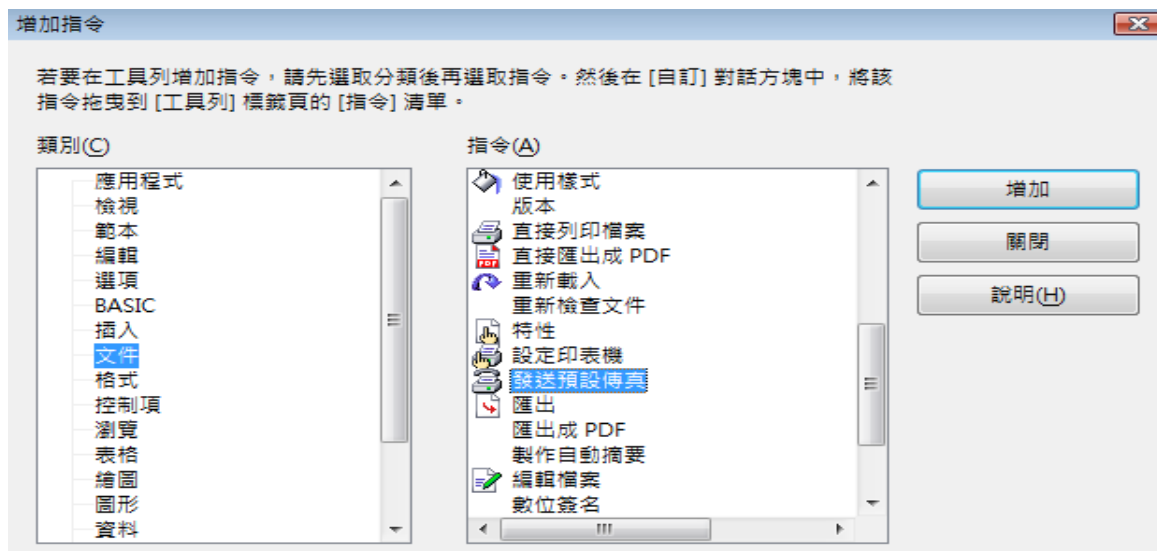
增加指令

若要在工具列增加指令，請先選取分類後再選取指令。然後在 [自訂] 對話方塊中，將該指令拖曳到 [工具列] 標籤頁的 [指令] 清單。

類別(C)

應用程式
檢視
範本
編輯
選項
BASIC
插入
文件
格式
控制項
瀏覽
表格
繪圖
圖形
資料

指令(A)

使用樣式
版本
直接列印檔案
直接匯出成 PDF
重新載入
重新檢查文件
特性
設定印表機
發送預設傳真
匯出
匯出成 PDF
製作自動摘要
編輯檔案
數位簽名

增加
關閉
說明(H)